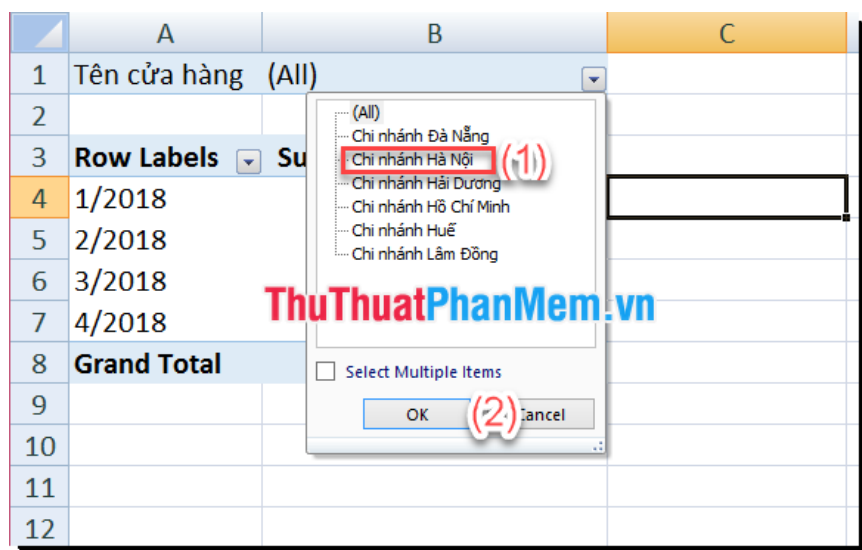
A
B
C
1 Tên cửa hàng (All)
2
3 Row Labels Su
4 1/2018
5 2/2018
6 3/2018
7 4/2018
8 Grand Total
9
10
11
12

(All)
Chi nhánh Đà Nẵng
Chi nhánh Hà Nội (1)
Chi nhánh Hải Dương
Chi nhánh Hồ Chí Minh
Chi nhánh Huế
Chi nhánh Lâm Đồng

ThuThuatPhanMem.vn

Select Multiple Items
OK (2) Cancel